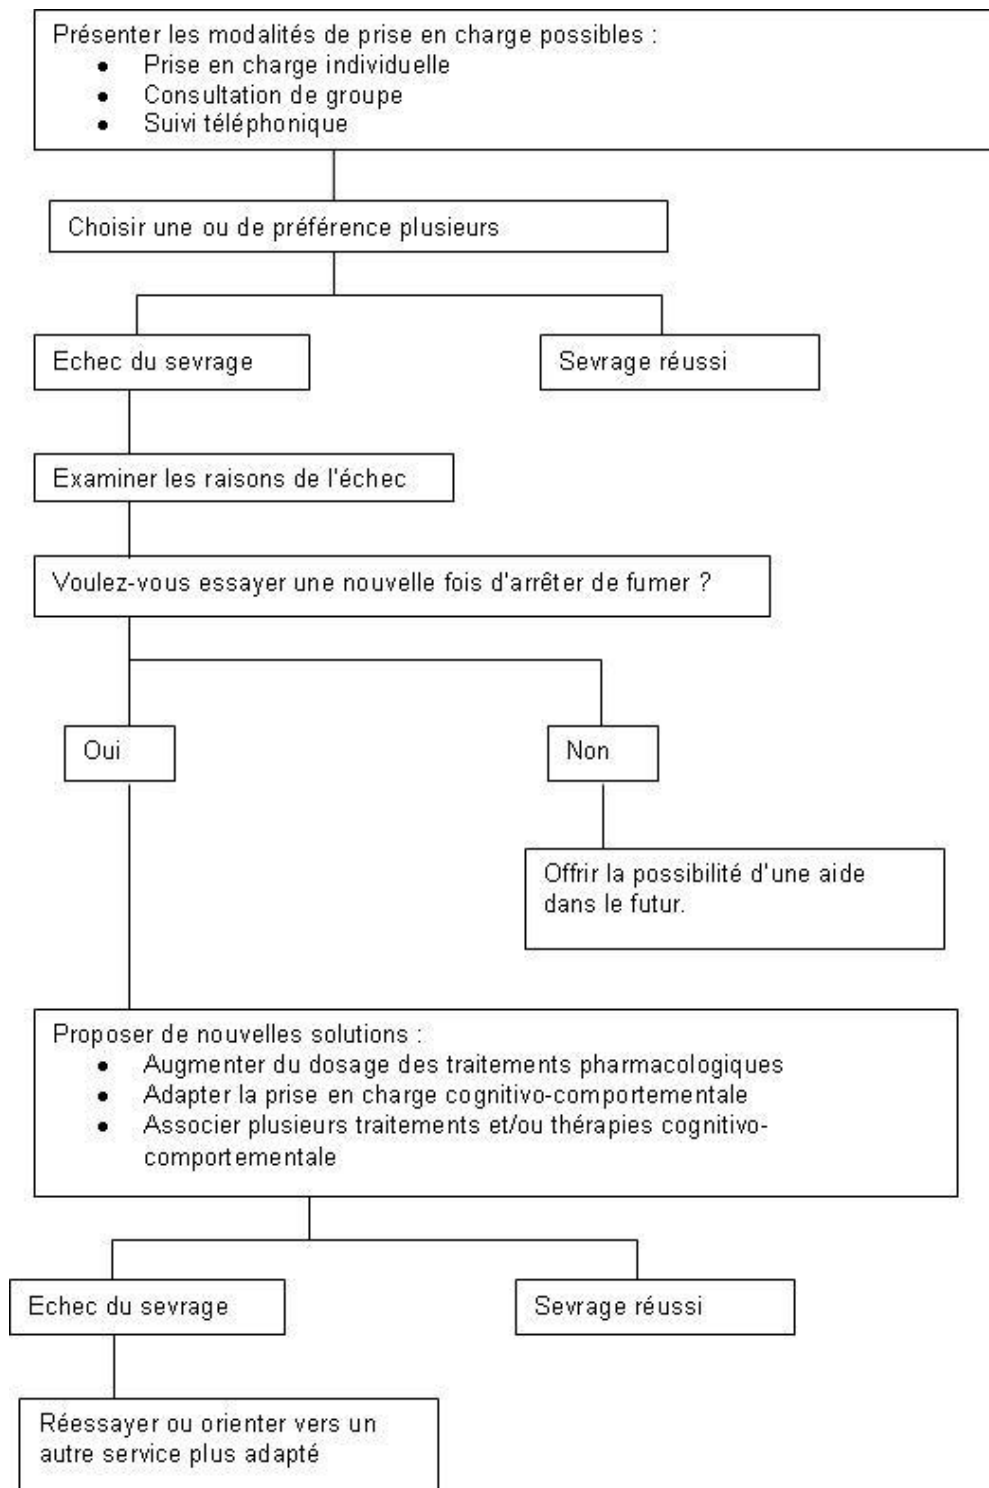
Présenter les modalités de prise en charge possibles :
- Prise en charge individuelle
- Consultation de groupe
- Suivi téléphonique

Choisir une ou de préférence plusieurs

Echec du sevrage

Sevrage réussi

Examiner les raisons de l'échec

Voulez-vous essayer une nouvelle fois d'arrêter de fumer ?

Oui

Non

Offrir la possibilité d'une aide dans le futur.

Proposer de nouvelles solutions :
- Augmenter du dosage des traitements pharmacologiques
- Adapter la prise en charge cognitivo-comportementale
- Associer plusieurs traitements et/ou thérapies cognitivo-comportementale

Echec du sevrage

Sevrage réussi

Réessayer ou orienter vers un autre service plus adapté